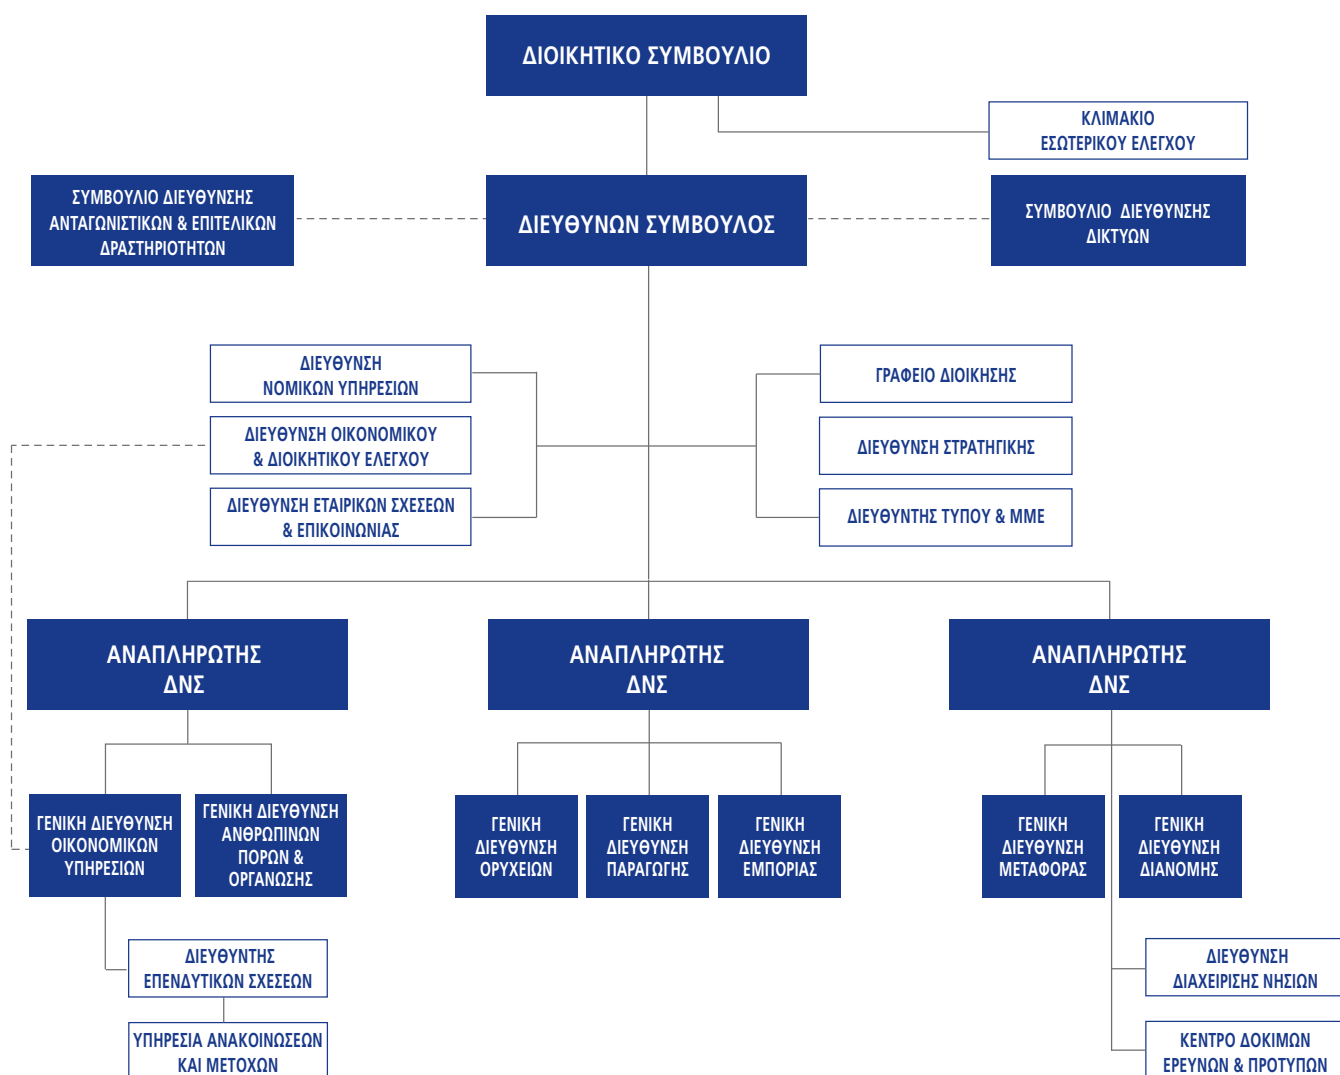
ΔΙΟΙΚΗΤΙΚΟ ΣΥΜΒΟΥΛΙΟ

ΚΛΙΜΑΚΙΟ ΕΣΩΤΕΡΙΚΟΥ ΕΛΕΓΧΟΥ

ΣΥΜΒΟΥΛΙΟ ΔΙΕΥΘΥΝΣΗΣ ΑΝΤΑΓΩΝΙΣΤΙΚΩΝ & ΕΠΙΤΕΛΙΚΩΝ ΔΡΑΣΤΗΡΙΟΤΗΤΩΝ

ΔΙΕΥΘΥΝΩΝ ΣΥΜΒΟΥΛΟΣ

ΣΥΜΒΟΥΛΙΟ ΔΙΕΥΘΥΝΣΗΣ ΔΙΚΤΥΩΝ

ΔΙΕΥΘΥΝΣΗ ΝΟΜΙΚΩΝ ΥΠΗΡΕΣΙΩΝ

ΔΙΕΥΘΥΝΣΗ ΟΙΚΟΝΟΜΙΚΟΥ & ΔΙΟΙΚΗΤΙΚΟΥ ΕΛΕΓΧΟΥ

ΔΙΕΥΘΥΝΣΗ ΕΤΑΙΡΙΚΩΝ ΣΧΕΣΕΩΝ & ΕΠΙΚΟΙΝΩΝΙΑΣ

ΓΡΑΦΕΙΟ ΔΙΟΙΚΗΣΗΣ

ΔΙΕΥΘΥΝΣΗ ΣΤΡΑΤΗΓΙΚΗΣ

ΔΙΕΥΘΥΝΤΗΣ ΤΥΠΟΥ & ΜΜΕ

ΑΝΑΠΛΗΡΩΤΗΣ ΔΝΣ

ΑΝΑΠΛΗΡΩΤΗΣ ΔΝΣ

ΑΝΑΠΛΗΡΩΤΗΣ ΔΝΣ

ΓΕΝΙΚΗ ΔΙΕΥΘΥΝΣΗ ΟΙΚΟΝΟΜΙΚΩΝ ΥΠΗΡΕΣΙΩΝ

ΓΕΝΙΚΗ ΔΙΕΥΘΥΝΣΗ ΑΝΘΡΩΠΙΝΩΝ ΠΟΡΩΝ & ΟΡΓΑΝΩΣΗΣ

ΓΕΝΙΚΗ ΔΙΕΥΘΥΝΣΗ ΟΡΥΧΕΙΩΝ

ΓΕΝΙΚΗ ΔΙΕΥΘΥΝΣΗ ΠΑΡΑΓΩΓΗΣ

ΓΕΝΙΚΗ ΔΙΕΥΘΥΝΣΗ ΕΜΠΟΡΙΑΣ

ΓΕΝΙΚΗ ΔΙΕΥΘΥΝΣΗ ΜΕΤΑΦΟΡΑΣ

ΓΕΝΙΚΗ ΔΙΕΥΘΥΝΣΗ ΔΙΑΝΟΜΗΣ

ΔΙΕΥΘΥΝΤΗΣ ΕΠΕΝΔΥΤΙΚΩΝ ΣΧΕΣΕΩΝ

ΥΠΗΡΕΣΙΑ ΑΝΑΚΟΙΝΩΣΕΩΝ ΚΑΙ ΜΕΤΟΧΩΝ

ΔΙΕΥΘΥΝΣΗ ΔΙΑΧΕΙΡΙΣΗΣ ΝΗΣΙΩΝ

ΚΕΝΤΡΟ ΔΟΚΙΜΩΝ ΕΡΕΥΝΩΝ & ΠΡΟΤΥΠΩΝ